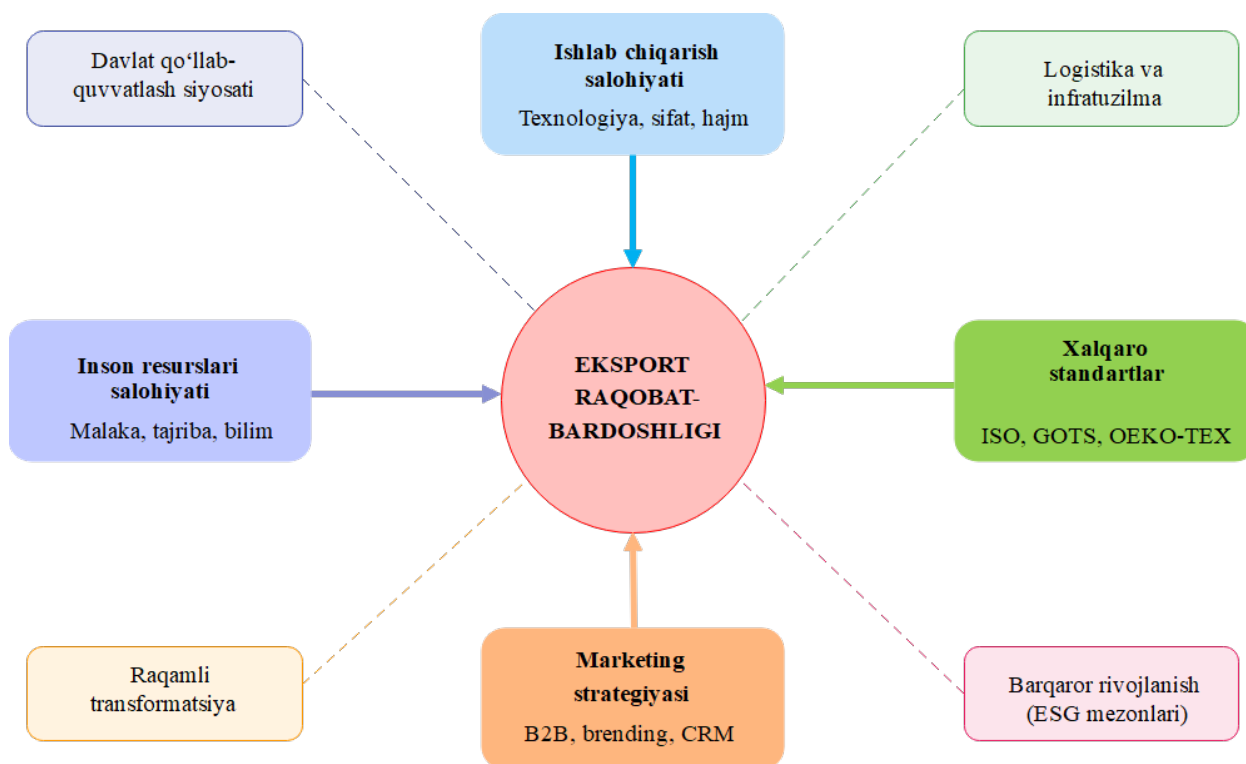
Davlat qo‘llab-quvvatlash siyosati

Ishlab chiqarish salohiyati

Texnologiya, sifat, hajm

Logistika va infratuzilma

Inson resurslari salohiyati

Malaka, tajriba, bilim

EKSPORT RAQOBAT-BARDOSHLIGI

Xalqaro standartlar

ISO, GOTS, OEKO-TEX

Raqamli transformatsiya

Marketing strategiyasi

B2B, brending, CRM

Barqaror rivojlanish (ESG mezonlari)